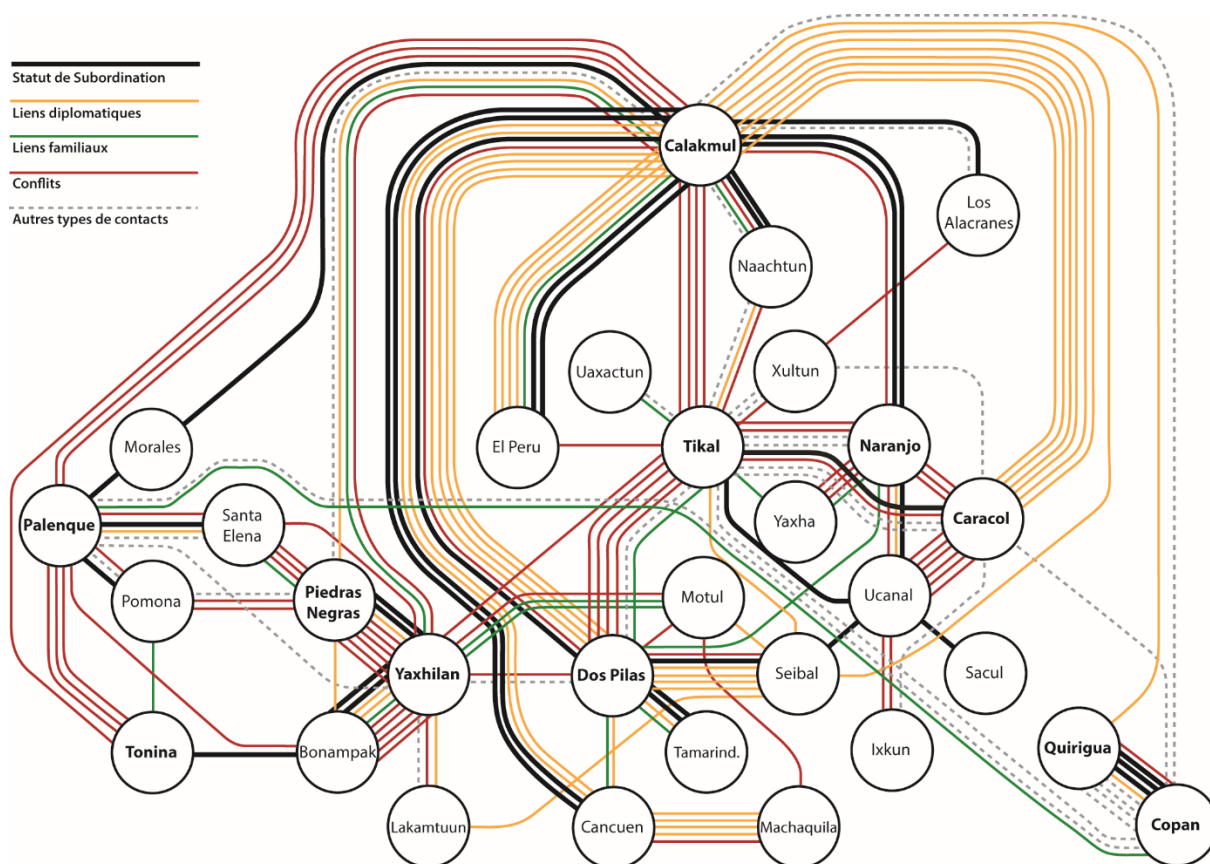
Statut de Subordination
Liens diplomatiques
Liens familiaux
Conflits
Autres types de contacts

Calakmul
Los Alacranes
Naachtun
Uaxactun
Xultun
Morales
El Peru
Tikal
Naranjo
Palenque
Santa Elena
Yaxha
Caracol
Pomona
Piedras Negras
Motul
Ucanal
Yaxhilan
Dos Pilas
Seibal
Sacul
Tonina
Bonampak
Tamarind.
Ixkun
Quirigua
Lakamtuun
Cancuen
Machaquila
Copan